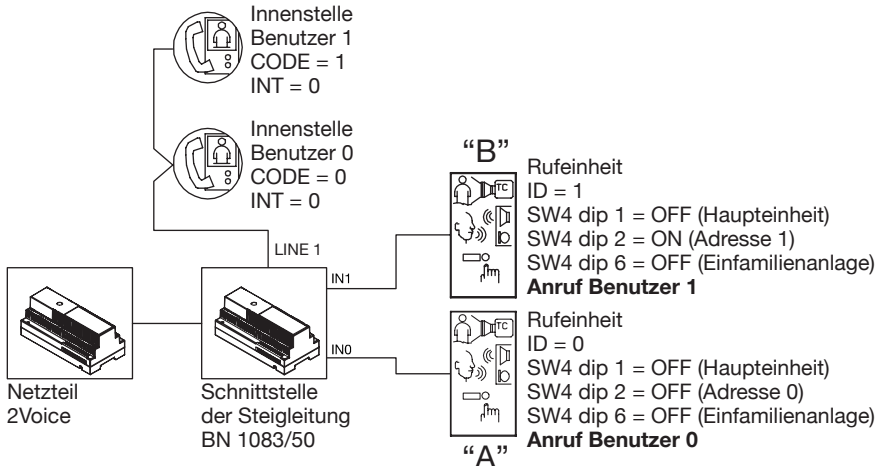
Innenstelle
Benutzer 1
CODE = 1
INT = 0

Innenstelle
Benutzer 0
CODE = 0
INT = 0

LINE 1

IN1

IN0

Netzteil
2Voice

Schnittstelle
der Steigleitung
BN 1083/50

"B"

TC

Rufeinheit
ID = 1
SW4 dip 1 = OFF (Haupteinheit)
SW4 dip 2 = ON (Adresse 1)
SW4 dip 6 = OFF (Einfamilienanlage)
**Anruf Benutzer 1**

TC

Rufeinheit
ID = 0
SW4 dip 1 = OFF (Haupteinheit)
SW4 dip 2 = OFF (Adresse 0)
SW4 dip 6 = OFF (Einfamilienanlage)
**Anruf Benutzer 0**

"A"